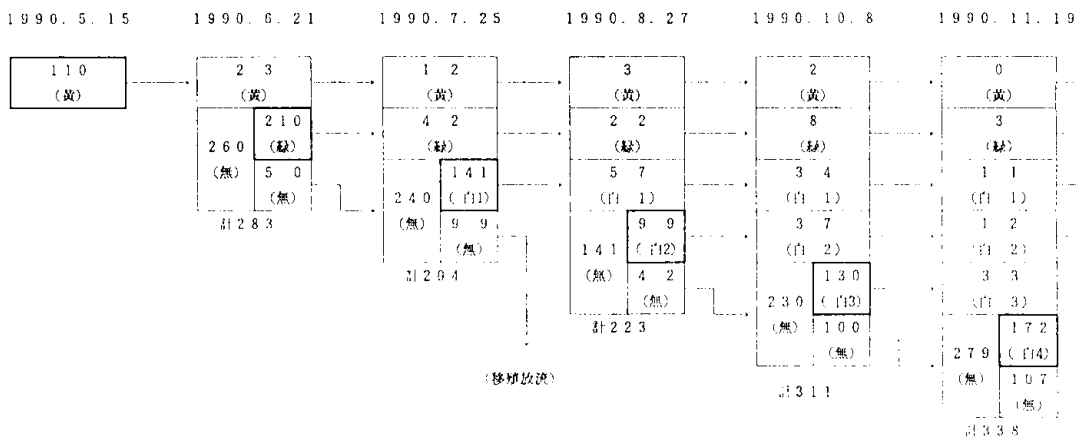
1990. 5. 15

110
(黄)

1990. 6. 21

23
(黄)
260
(無)
210
(緑)
50
(無)
計283

1990. 7. 25

12
(黄)
42
(緑)
240
(無)
141
(白1)
99
(無)
計294

(移動放流)

1990. 8. 27

3
(黄)
22
(緑)
57
(白1)
141
(無)
99
(白2)
42
(無)
計223

1990. 10. 8

2
(黄)
8
(緑)
34
(白1)
37
(白2)
230
(無)
130
(白3)
100
(無)
計311

1990. 11. 19

0
(黄)
3
(緑)
11
(白1)
12
(白2)
33
(白3)
279
(無)
172
(白4)
107
(無)
計338